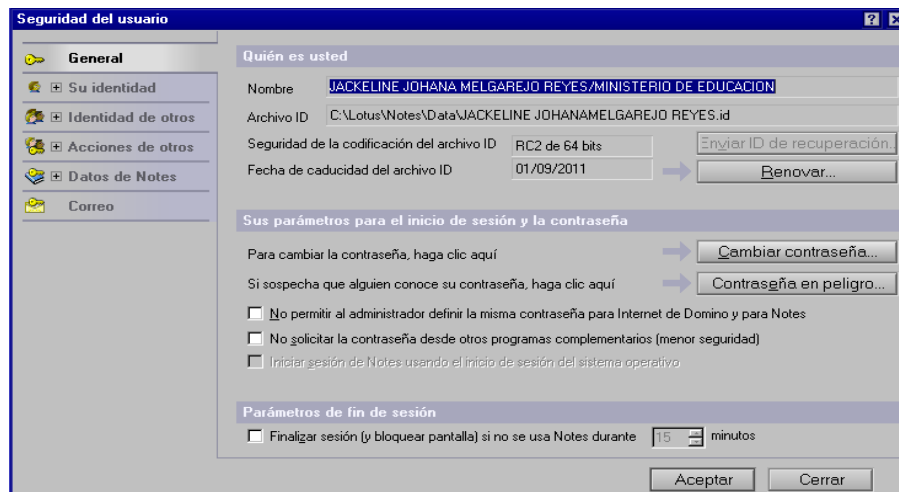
Seguridad del usuario

General
⊞ Su identidad
⊞ Identidad de otros
⊞ Acciones de otros
⊞ Datos de Notes
Correo

Quién es usted

Nombre JACKELINE JOHANA MELGAREJO REYES/MINISTERIO DE EDUCACION

Archivo ID C:\Lotus\Notes\Data\JACKELINE JOHANAMELGAREJO REYES.id

Seguridad de la codificación del archivo ID RC2 de 64 bits Enviar ID de recuperación...

Fecha de caducidad del archivo ID 01/09/2011 Renovar...

Sus parámetros para el inicio de sesión y la contraseña

Para cambiar la contraseña, haga clic aquí Cambiar contraseña...

Si sospecha que alguien conoce su contraseña, haga clic aquí Contraseña en peligro...

No permitir al administrador definir la misma contraseña para Internet de Domino y para Notes

No solicitar la contraseña desde otros programas complementarios (menor seguridad)

Iniciar sesión de Notes usando el inicio de sesión del sistema operativo

Parámetros de fin de sesión

Finalizar sesión (y bloquear pantalla) si no se usa Notes durante 15 minutos

Aceptar Cerrar